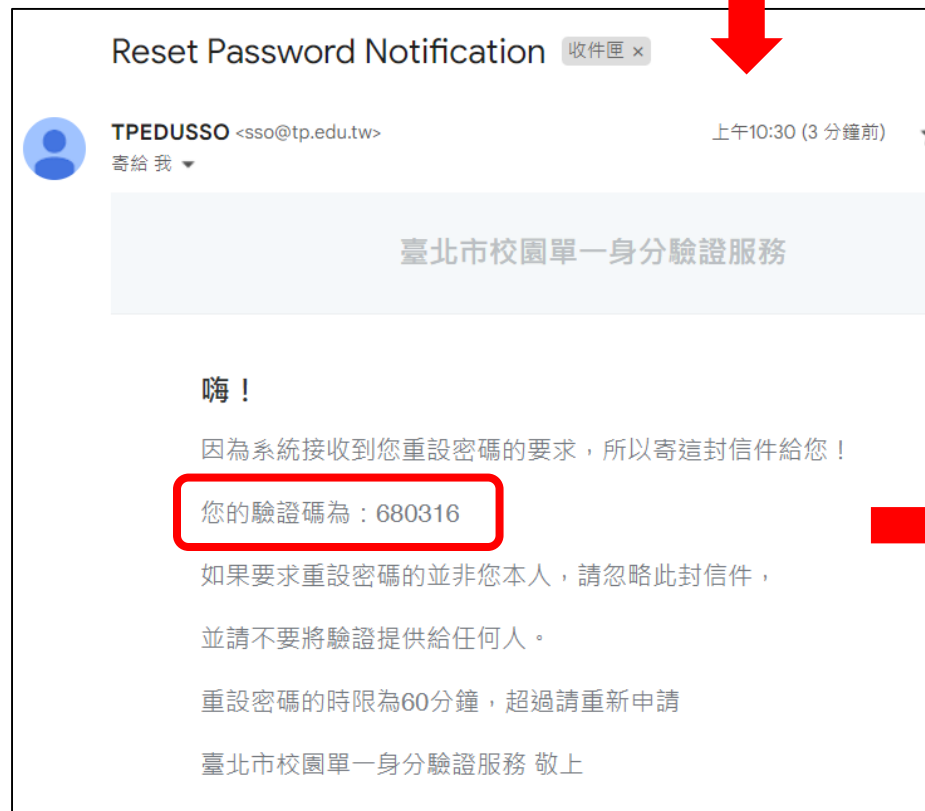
Reset Password Notification 收件匣 ×

TPEDUSSO <sso@tp.edu.tw>
寄給 我

上午10:30 (3 分鐘前)

臺北市校園單一身分驗證服務

嗨！

因為系統接收到您重設密碼的要求，所以寄這封信件給您！

您的驗證碼為：680316

如果要求重設密碼的並非您本人，請忽略此封信件，

並請不要將驗證提供給任何人。

重設密碼的時限為60分鐘，超過請重新申請

臺北市校園單一身分驗證服務 敬上